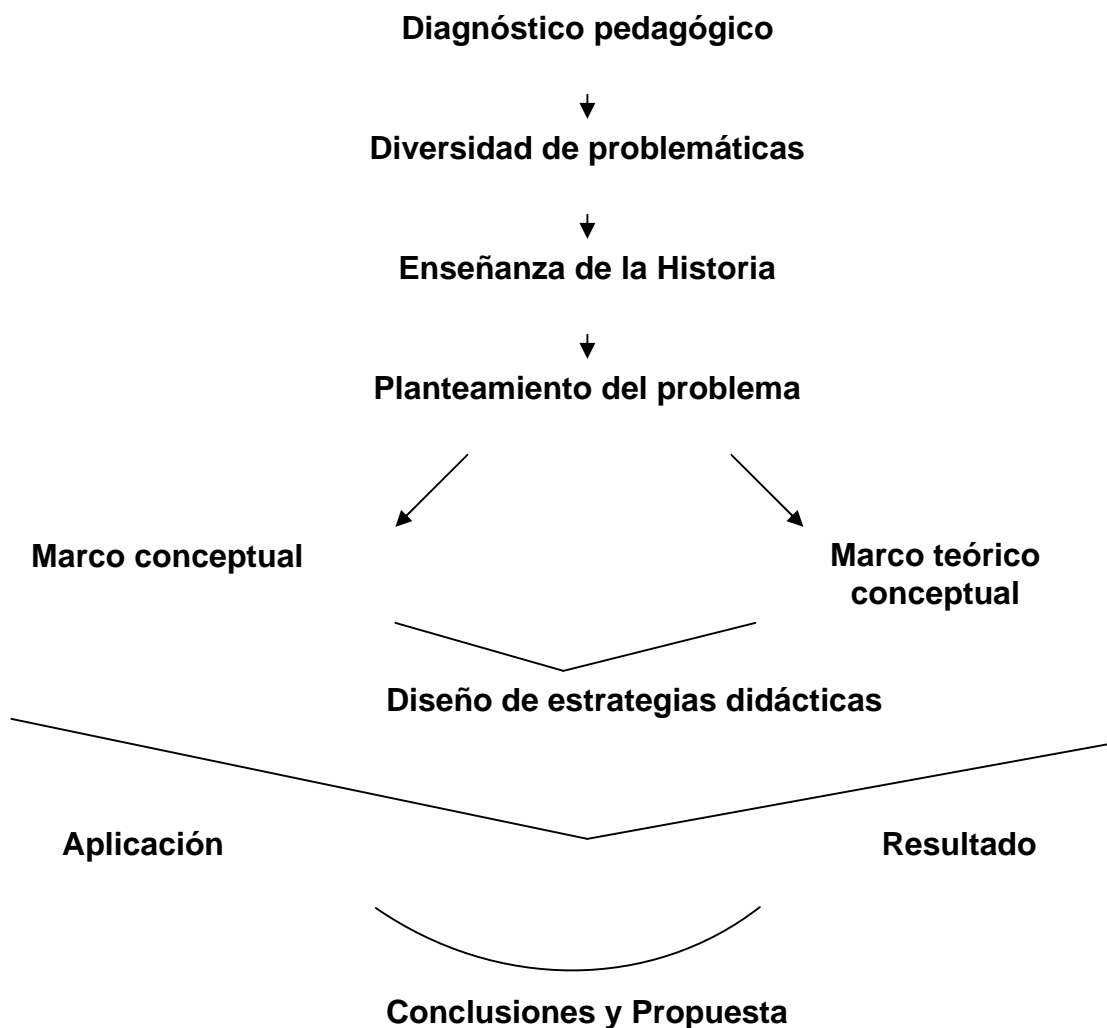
Diagnóstico pedagógico

Diversidad de problemáticas

Enseñanza de la Historia

Planteamiento del problema

Marco conceptual

Marco teórico conceptual

Diseño de estrategias didácticas

Aplicación

Resultado

Conclusiones y Propuesta